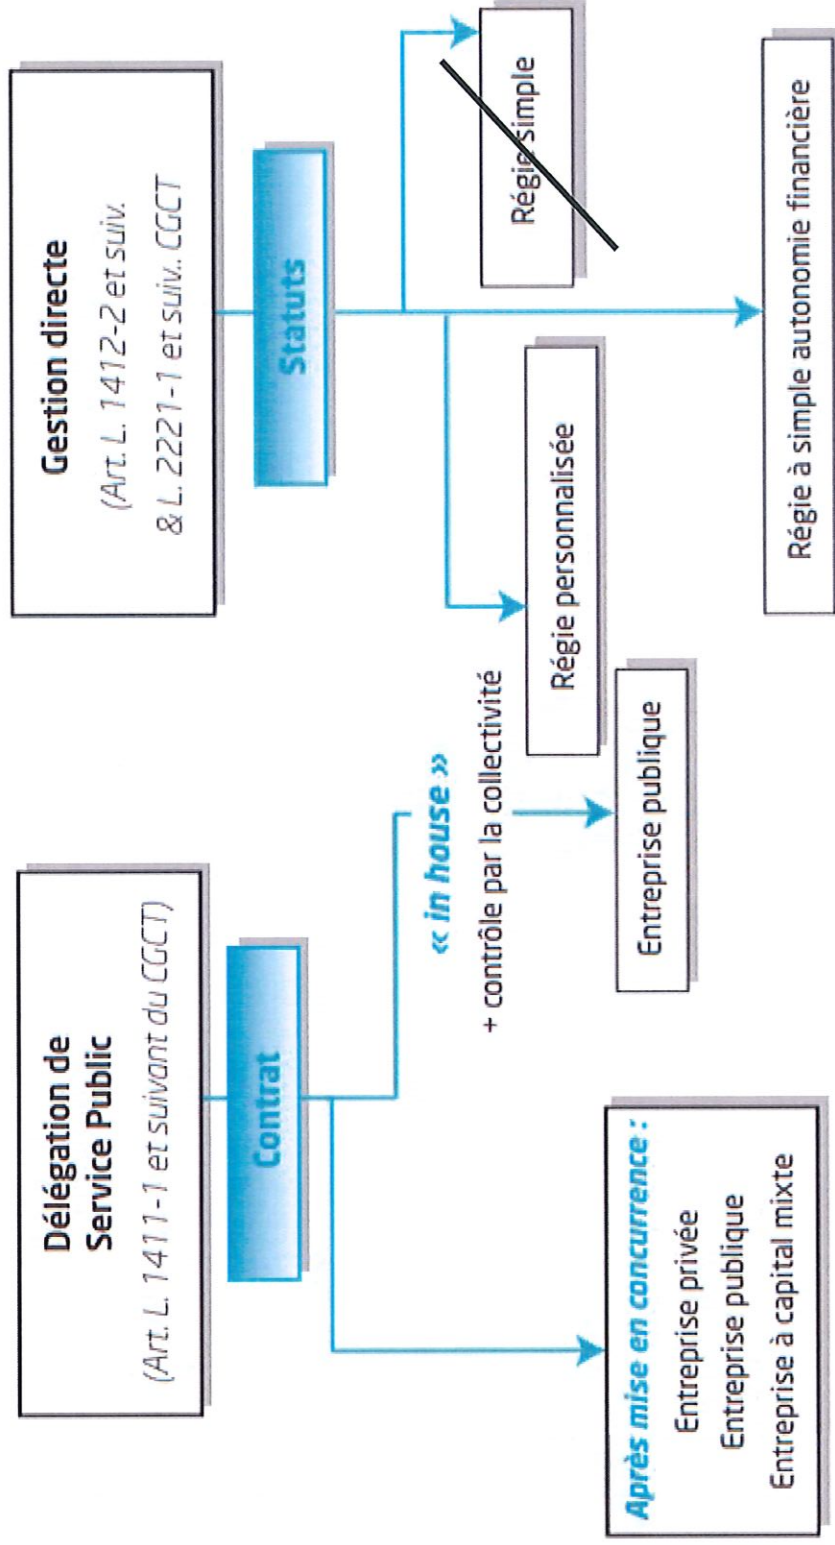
Délégation de Service Public
(Art. L. 1411-1 et suivant du CGCT)

Contrat

« in house »
+ contrôle par la collectivité

Entreprise publique

Après mise en concurrence :
Entreprise privée
Entreprise publique
Entreprise à capital mixte

Gestion directe
(Art. L. 1412-2 et suiv. & L. 2221-1 et suiv. CGCT)

Statuts

Régie personnalisée

Régie simple

Régie à simple autonomie financière